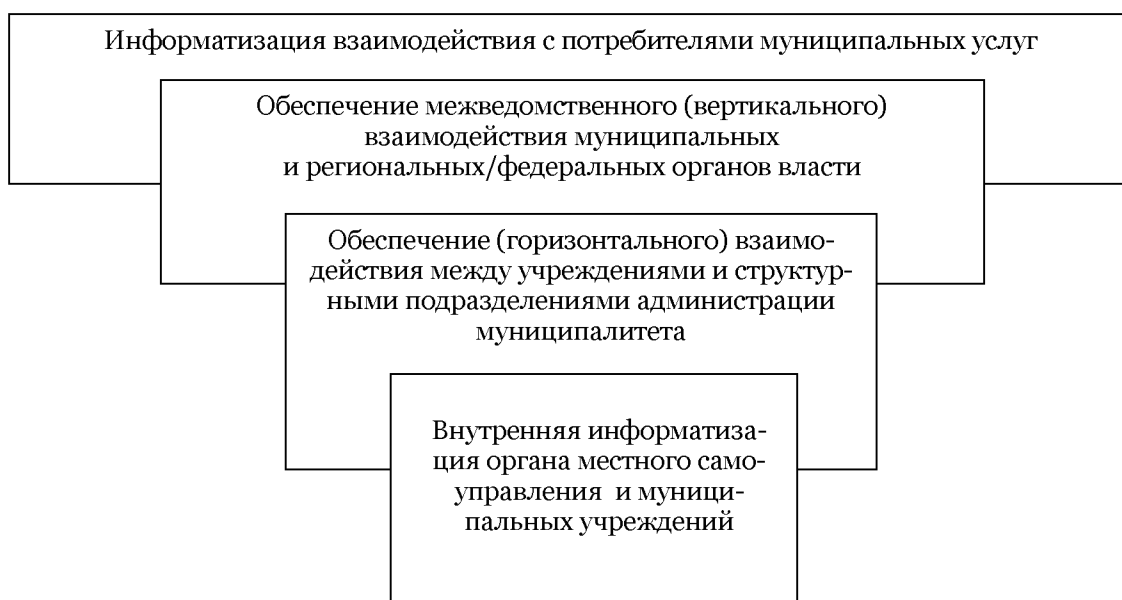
Информатизация взаимодействия с потребителями муниципальных услуг

Обеспечение межведомственного (вертикального) взаимодействия муниципальных и региональных/федеральных органов власти

Обеспечение (горизонтального) взаимодействия между учреждениями и структурными подразделениями администрации муниципалитета

Внутренняя информатизация органа местного самоуправления и муниципальных учреждений